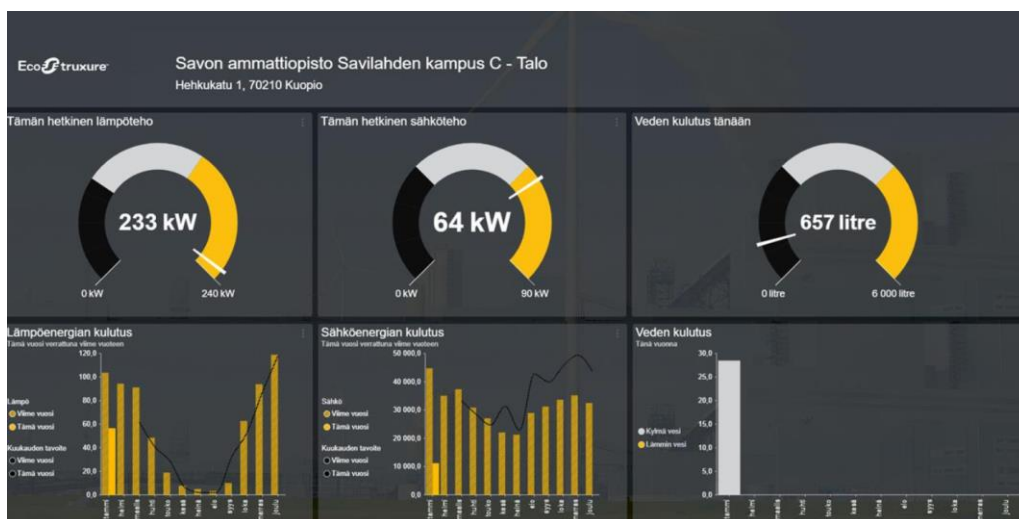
EcoStruxure

Savon ammattiopisto Savilahden kampus C - Talo
Hehkukatu 1, 70210 Kuopio

Tämän hetkinen lämpöteho
233 kW
0 kW
240 kW

Tämän hetkinen sähköteho
64 kW
0 kW
90 kW

Veden kulutus tänään
657 litre
0 litre
6 000 litre

Lämpöenergian kulutus
Tämä vuosi verrattuna viime vuoteen
120,0
100,0
80,0
60,0
40,0
20,0
0,0
Lämpö
Viime vuosi
Tämä vuosi
Kuukauden tavoite
Viime vuosi
Tämä vuosi
tammi helmi maalis huhti touko kesä heinä elo syys loka marras joulu

Sähköenergian kulutus
Tämä vuosi verrattuna viime vuoteen
50 000,0
40 000,0
30 000,0
20 000,0
10 000,0
0,0
Sähkö
Viime vuosi
Tämä vuosi
Kuukauden tavoite
Viime vuosi
Tämä vuosi
tammi helmi maalis huhti touko kesä heinä elo syys loka marras joulu

Veden kulutus
Tänä vuonna
30,0
25,0
20,0
15,0
10,0
5,0
0,0
Kylmä vesi
Lämmin vesi
tammi helmi maalis huhti touko kesä heinä elo syys loka marras joulu